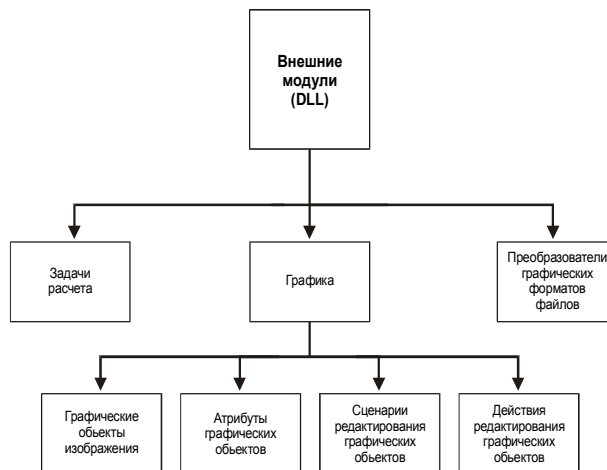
Внешние модули (DLL)

Задачи расчета

Графика

Преобразователи графических форматов файлов

Графические обьекты изображения

Атрибуты графических объектов

Сценарии редактирования графических объектов

Действия редактирования графических объектов